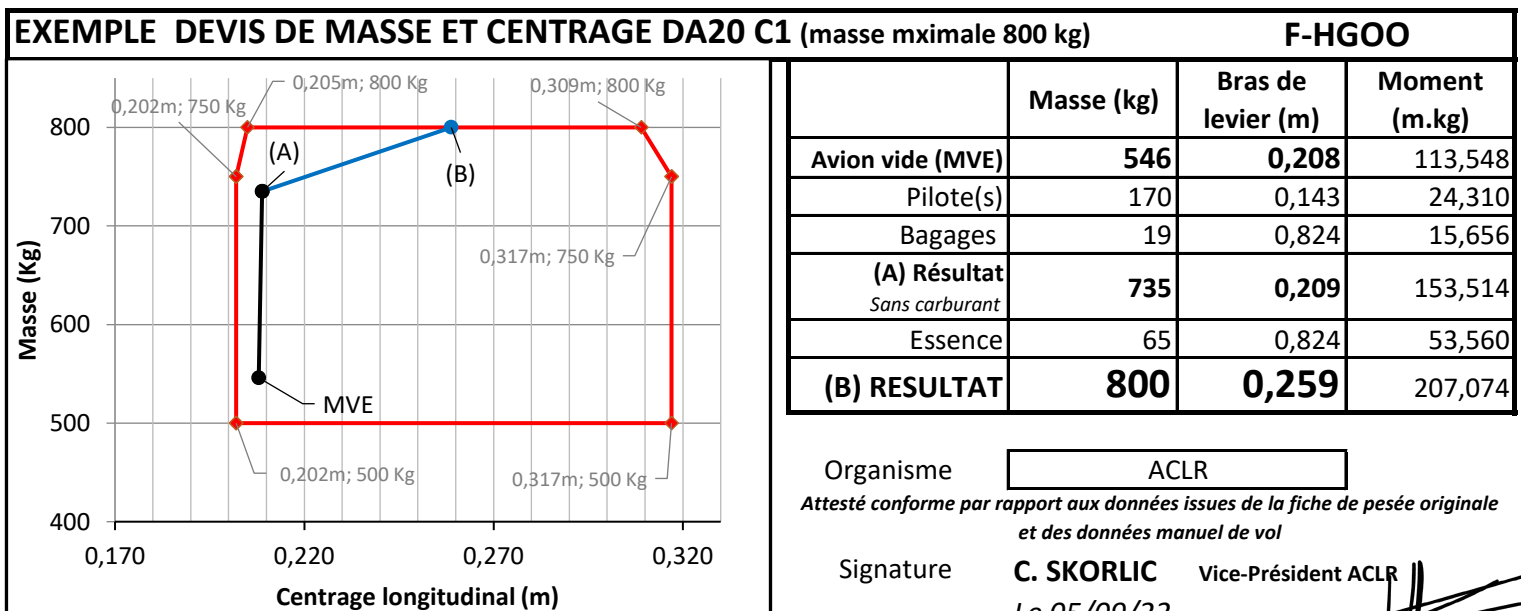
EXEMPLE DEVIS DE MASSE ET CENTRAGE DA20 C1 (masse mximale 800 kg) F-HGOO

0,205m; 800 Kg
0,202m; 750 Kg
0,309m; 800 Kg
800
(A)
(B)
700
0,317m; 750 Kg
Masse (Kg)
600
MVE
500
0,202m; 500 Kg
0,317m; 500 Kg
400
0,170
0,220
0,270
0,320
Centrage longitudinal (m)

| | Masse (kg) | Bras de levier (m) | Moment (m.kg) |
|---|---|---|---|
| Avion vide (MVE) | 546 | 0,208 | 113,548 |
| Pilote(s) | 170 | 0,143 | 24,310 |
| Bagages | 19 | 0,824 | 15,656 |
| (A) Résultat Sans carburant | 735 | 0,209 | 153,514 |
| Essence | 65 | 0,824 | 53,560 |
| (B) RESULTAT | 800 | 0,259 | 207,074 |

Organisme ACLR
Attesté conforme par rapport aux données issues de la fiche de pesée originale et des données manuel de vol

Signature C. SKORLIC Vice-Président ACLR
Le 05/09/2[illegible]